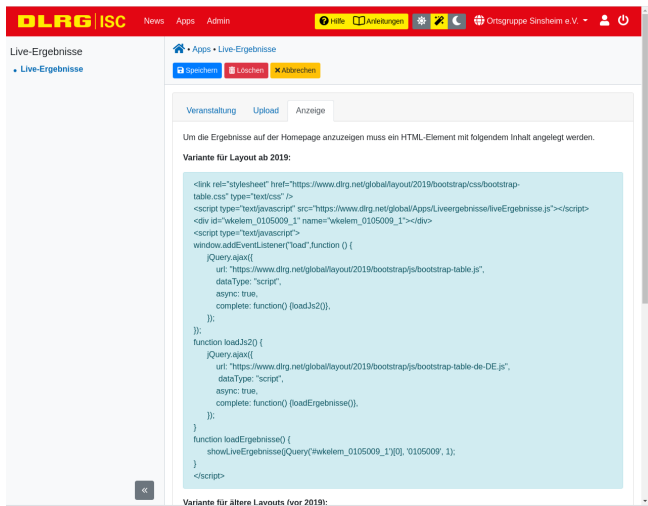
DLRG | ISC News Apps Admin Hilfe Anleitungen Ortsgruppe Sinsheim e.V.

Live-Ergebnisse
• Live-Ergebnisse

• Apps • Live-Ergebnisse

Speichern Löschen Abbrechen

Veranstaltung Upload Anzeige

Um die Ergebnisse auf der Homepage anzuzeigen muss ein HTML-Element mit folgendem Inhalt angelegt werden.

Variante für Layout ab 2019:

<link rel="stylesheet" href="https://www.dlrg.net/global/layout/2019/bootstrap/css/bootstrap-table.css" type="text/css" />
<script type="text/javascript" src="https://www.dlrg.net/global/Apps/Liveergebnisse/liveErgebnisse.js"></script>
<div id="wkelem_0105009_1" name="wkelem_0105009_1"></div>
<script type="text/javascript">
window.addEventListener("load",function () {
jQuery.ajax({
url: "https://www.dlrg.net/global/layout/2019/bootstrap/js/bootstrap-table.js",
dataType: "script",
async: true,
complete: function() {loadJs2()},
});
});
function loadJs2() {
jQuery.ajax({
url: "https://www.dlrg.net/global/layout/2019/bootstrap/js/bootstrap-table-de-DE.js",
dataType: "script",
async: true,
complete: function() {loadErgebnisse()},
});
}
function loadErgebnisse() {
showLiveErgebnisse(jQuery('#wkelem_0105009_1')[0], '0105009', 1);
}
</script>

«

Variante für ältere Layouts (vor 2019):